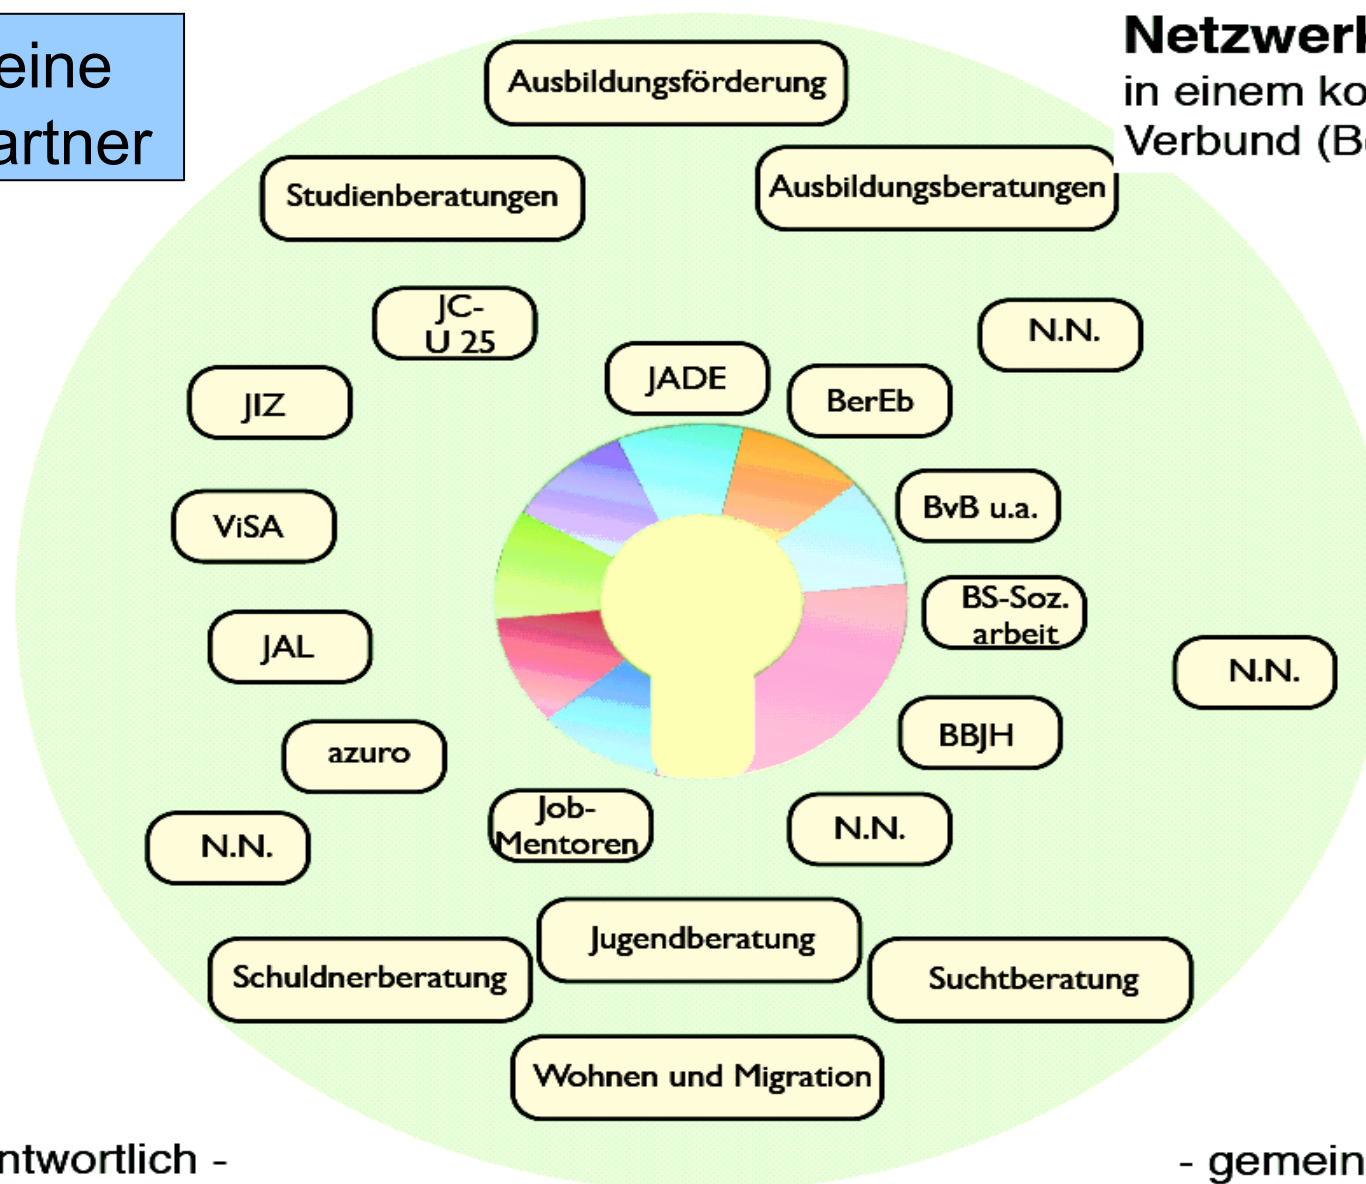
eine
artner

Netzwerk
in einem ko
Verbund (B

Ausbildungsförderung

Studienberatungen

Ausbildungsberatungen

JC-
U 25

N.N.

JADE

BerEb

JIZ

ViSA

BvB u.a.

BS-Soz.
arbeit

JAL

N.N.

BBJH

azuro

Job-
Mentoren

N.N.

N.N.

Jugendberatung

Schuldnerberatung

Suchtberatung

Wohnen und Migration

ntwortlich -

- gemein